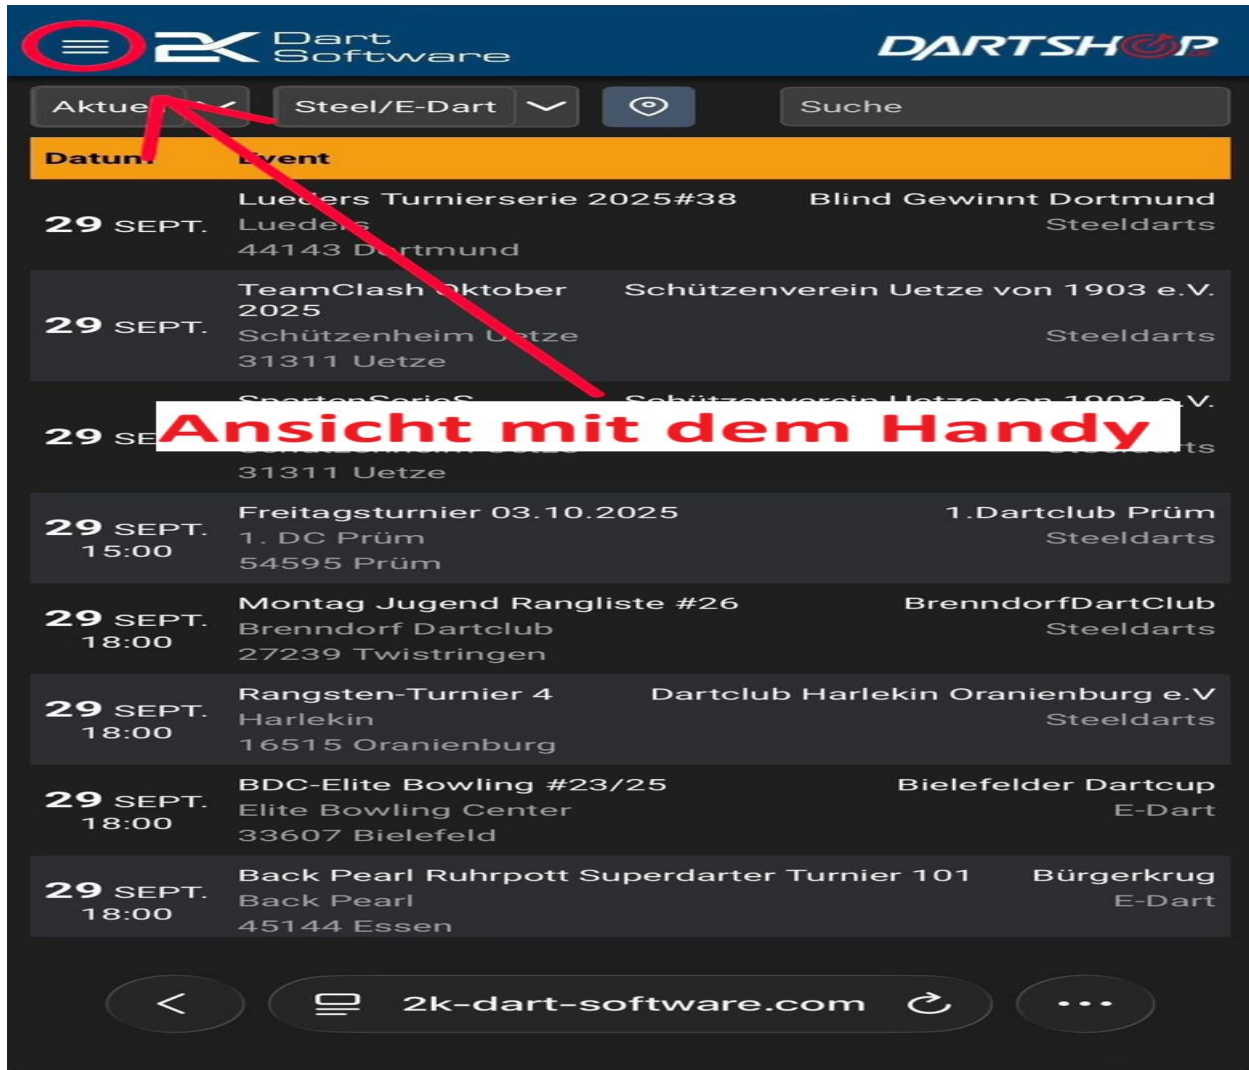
2K Dart Software

DARTSHOP

Aktue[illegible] Steel/E-Dart Suche

| Datum | Event | |
|---|---|---|
| 29 SEPT. | Lue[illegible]ers Turnierserie 2025#38 Lued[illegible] 44143 D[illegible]rtmund | Blind Gewinnt Dortmund Steeldarts |
| 29 SEPT. | TeamClash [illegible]ktober 2025 Schützenheim U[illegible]tze 31311 Uetze | Schützenverein Uetze von 1903 e.V. Steeldarts |
| 29 SE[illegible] | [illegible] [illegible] 31311 Uetze | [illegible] e.V. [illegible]ts |
| 29 SEPT. 15:00 | Freitagsturnier 03.10.2025 1. DC Prüm 54595 Prüm | 1.Dartclub Prüm Steeldarts |
| 29 SEPT. 18:00 | Montag Jugend Rangliste #26 Brenndorf Dartclub 27239 Twistringen | BrenndorfDartClub Steeldarts |
| 29 SEPT. 18:00 | Rangsten-Turnier 4 Harlekin 16515 Oranienburg | Dartclub Harlekin Oranienburg e.V Steeldarts |
| 29 SEPT. 18:00 | BDC-Elite Bowling #23/25 Elite Bowling Center 33607 Bielefeld | Bielefelder Dartcup E-Dart |
| 29 SEPT. 18:00 | Back Pearl Ruhrpott Superdarter Turnier 101 Back Pearl 45144 Essen | Bürgerkrug E-Dart |

Ansicht mit dem Handy

2k-dart-software.com